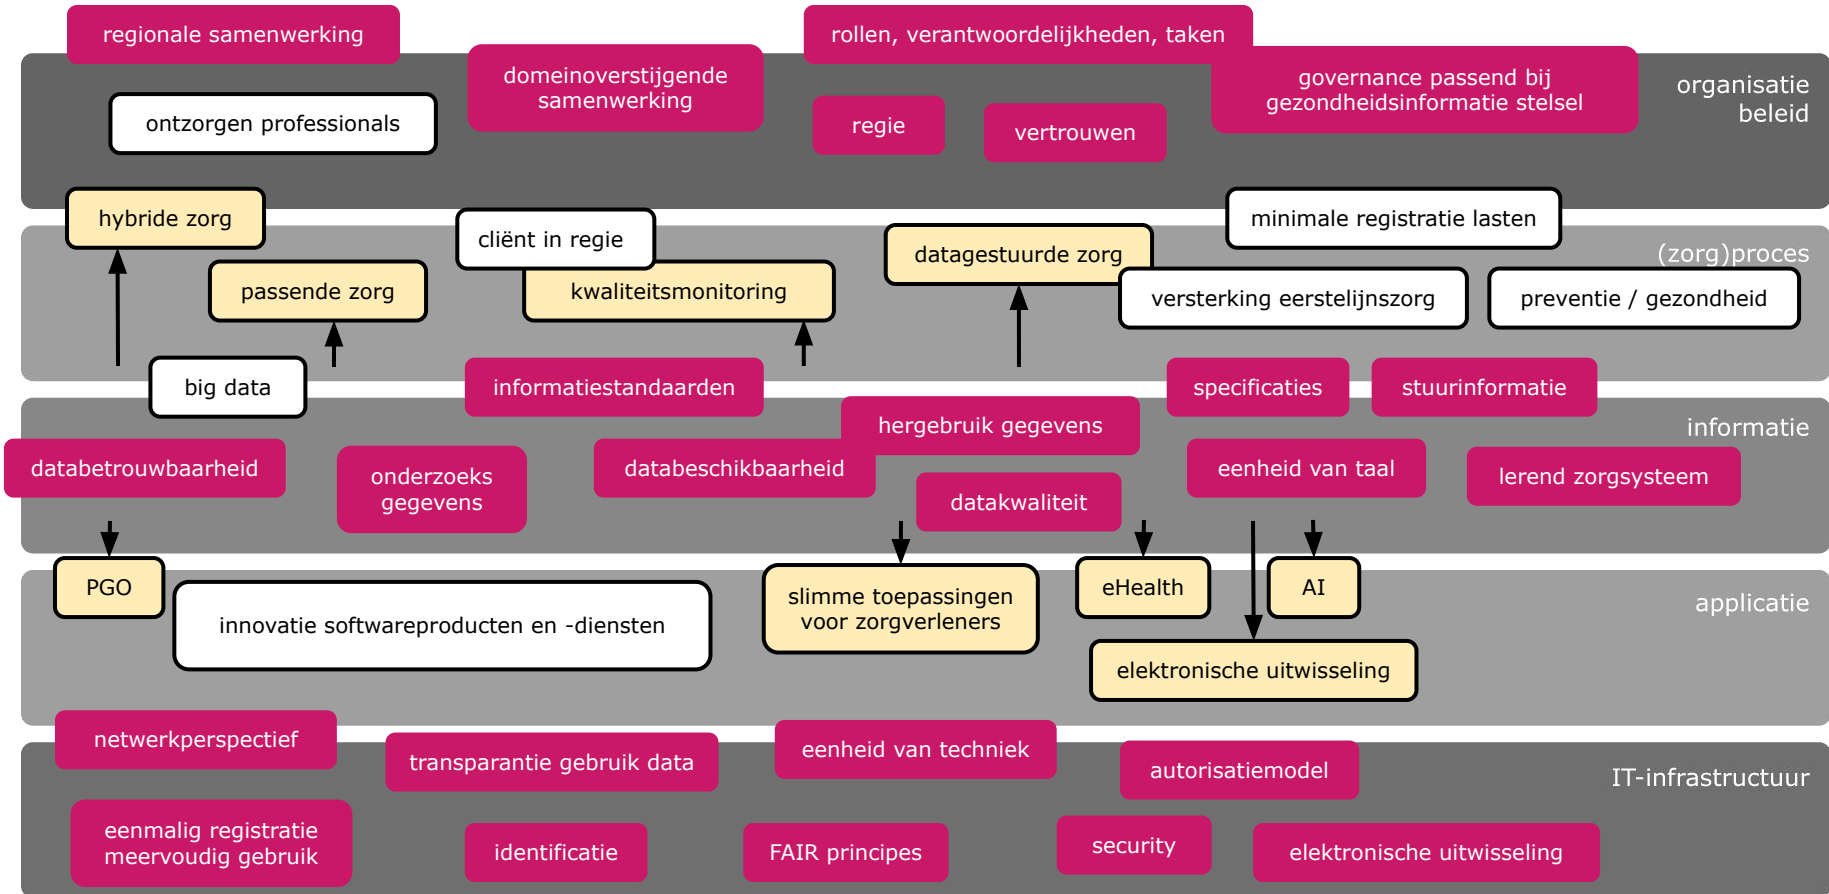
regionale samenwerking

domeinoverstijgende samenwerking

rollen, verantwoordelijkheden, taken

governance passend bij gezondheidsinformatie stelsel

organisatie beleid

ontzorgen professionals

regie

vertrouwen

hybride zorg

cliënt in regie

minimale registratie lasten

datagestuurde zorg

(zorg)proces

passende zorg

kwaliteitsmonitoring

versterking eerstelijnszorg

preventie / gezondheid

big data

informatiestandaarden

specificaties

stuurinformatie

hergebruik gegevens

informatie

databetrouwbaarheid

onderzoeks gegevens

databeschikbaarheid

eenheid van taal

lerend zorgsysteem

datakwaliteit

PGO

innovatie softwareproducten en -diensten

slimme toepassingen voor zorgverleners

eHealth

AI

applicatie

elektronische uitwisseling

netwerkperspectief

transparantie gebruik data

eenheid van techniek

autorisatiemodel

IT-infrastructuur

eenmalig registratie meervoudig gebruik

identificatie

FAIR principes

security

elektronische uitwisseling